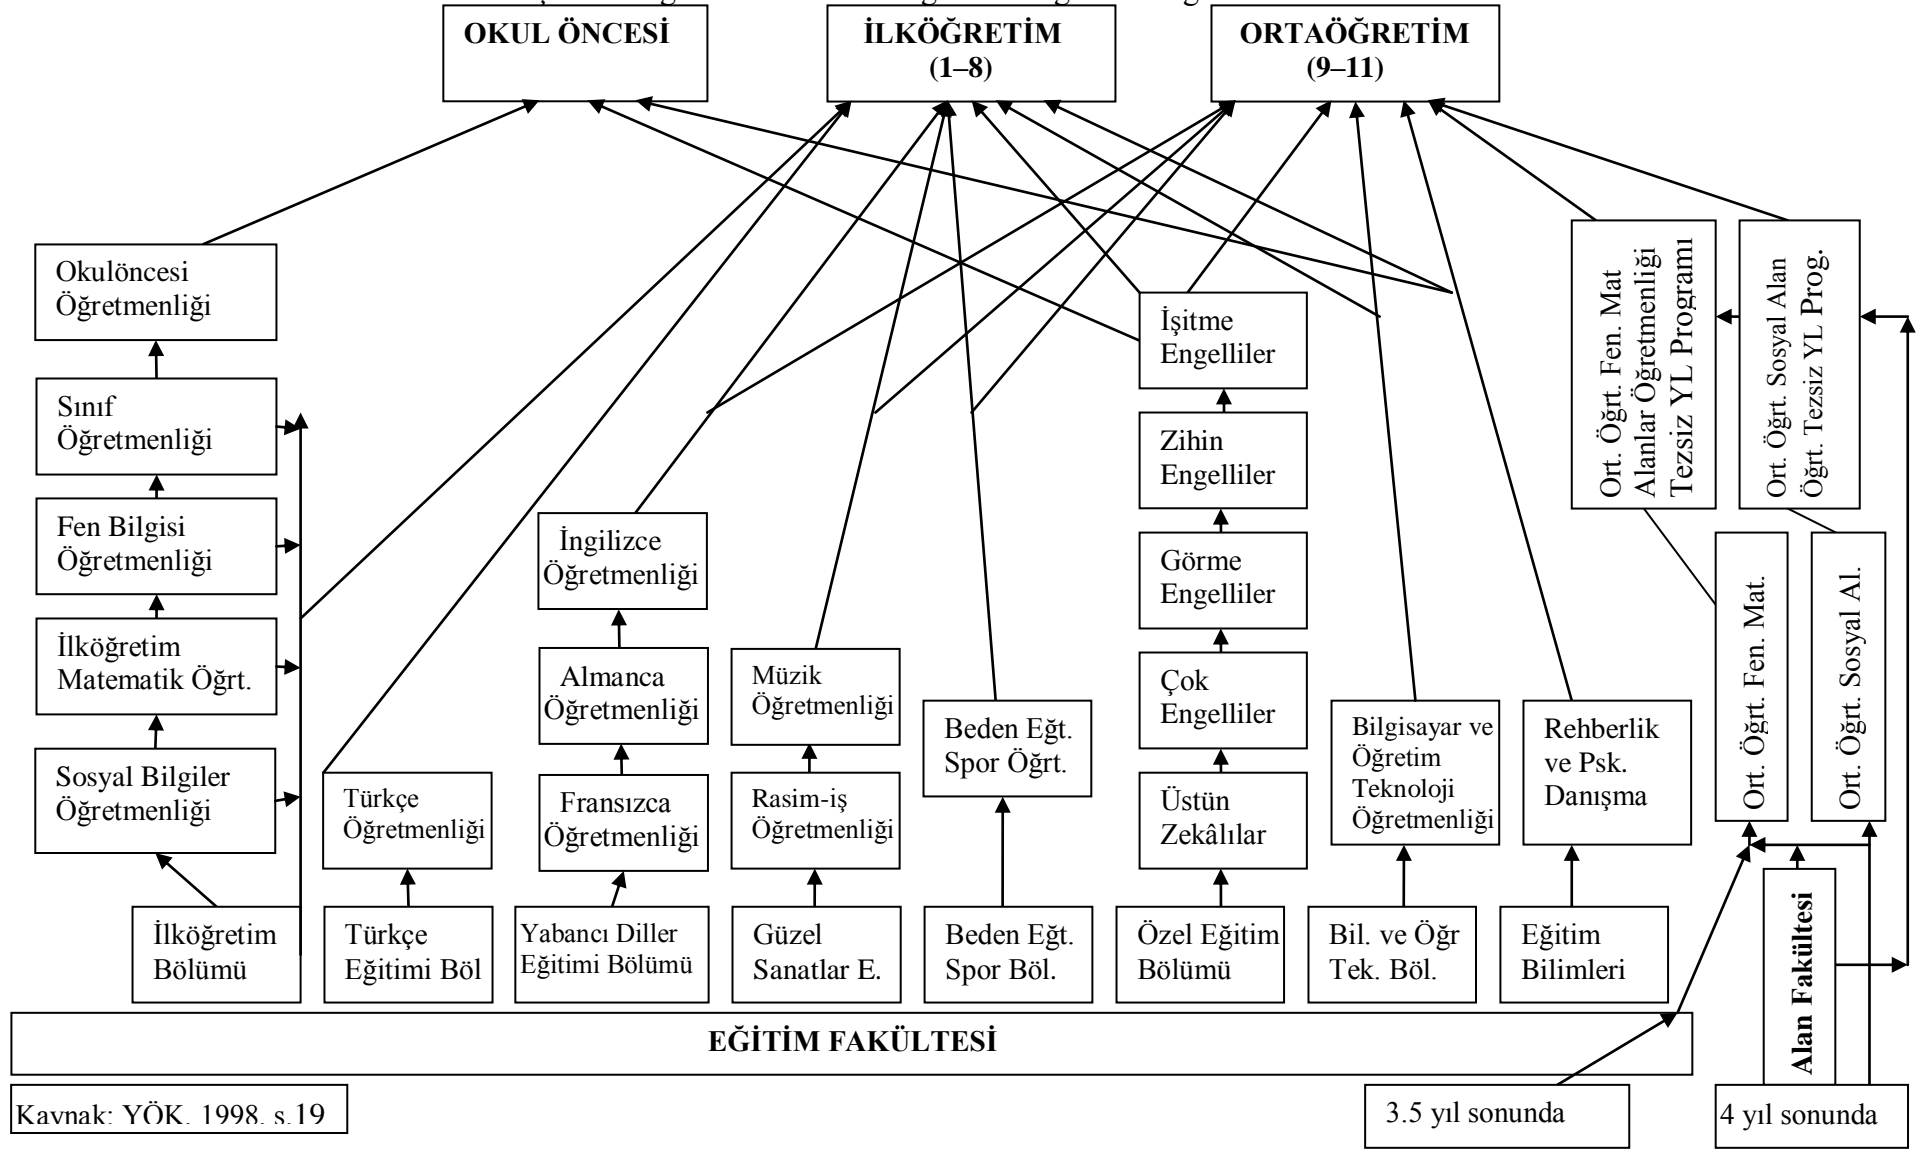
OKUL ÖNCESİ

İLKÖĞRETİM (1–8)

ORTAÖĞRETİM (9–11)

Okulöncesi Öğretmenliği

Sınıf Öğretmenliği

Fen Bilgisi Öğretmenliği

İlköğretim Matematik Öğrt.

Sosyal Bilgiler Öğretmenliği

İlköğretim Bölümü

Türkçe Öğretmenliği

Türkçe Eğitimi Böl

İngilizce Öğretmenliği

Almanca Öğretmenliği

Fransızca Öğretmenliği

Yabancı Diller Eğitimi Bölümü

Müzik Öğretmenliği

Rasim-iş Öğretmenliği

Güzel Sanatlar E.

Beden Eğt. Spor Öğrt.

Beden Eğt. Spor Böl.

İşitme Engelliler

Zihin Engelliler

Görme Engelliler

Çok Engelliler

Üstün Zekâlılar

Özel Eğitim Bölümü

Bilgisayar ve Öğretim Teknoloji Öğretmenliği

Bil. ve Öğr Tek. Böl.

Rehberlik ve Psk. Danışma

Eğitim Bilimleri

Ort. Öğrt. Fen. Mat Alanlar Öğretmenliği Tezsiz YL Programı

Ort. Öğrt. Sosyal Alan Öğrt. Tezsiz YL Prog.

Ort. Öğrt. Fen. Mat.

Ort. Öğrt. Sosyal Al.

Alan Fakültesi

EĞİTİM FAKÜLTESİ

Kaynak: YÖK, 1998, s.19

3.5 yıl sonunda

4 yıl sonunda